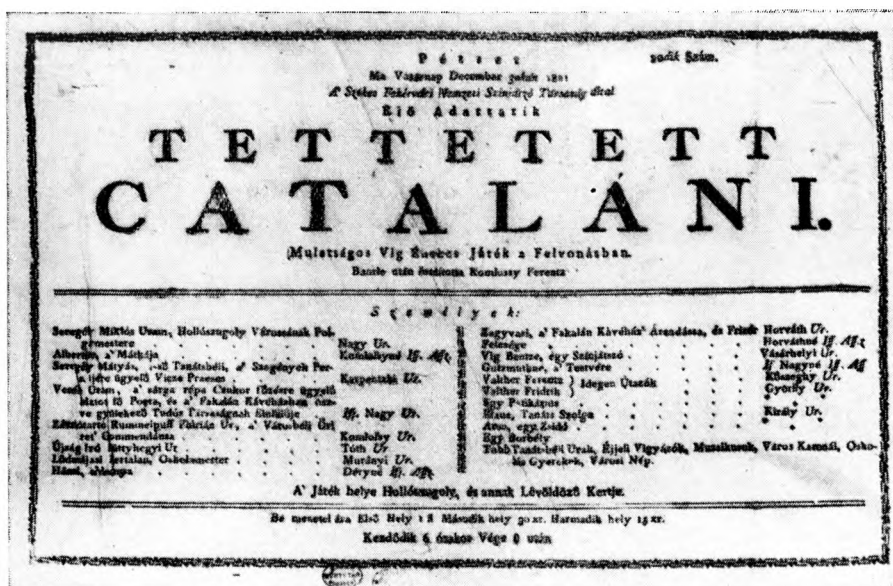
Pesten 20dik Szám.

Ma Vasárnap December 30dikán 1821

A' Székes Fehérvári Nemzeti Szinjátszó Társaság által

Elő Adattatik

TETTETETT

CATALÁNI.

Mulatságos Víg Énekes Játék 2 Felvonásban.

Bauele után fordította Komlossy Ferentz

Személyek:

| | |
|---|---|
| Seregély Miklós Uram, Hollószugoly Városának Polgármestere | Nagy Ur. |
| Albertina, a' Mátkája | Komlóssyné Ifj. Asz. |
| Seregély Mátyás, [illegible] Tanátsbéli, a' Szegényeh Perjeinek ügyelő Vezér Prézes | Kacsándi Ur. |
| Vendi Ottó, a' város végén Ónakor Ifjadero ügyelő Mester ifj Posta, és a' Fakaián Kávéházban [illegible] gyűlekező Tudós Társaságnak Elölülője | Ifj. Nagy Ur. |
| Edelbarta Rummelpuff Fökrie Ur, a' Városbéli Őrsereg' Commendánsa | Komlóssy Ur. |
| Ügyég Irő Istiyhegyi Ur | Tóth Ur. |
| Lődaszai Istenim, Oskolamester | Murányi Ur. |
| Hanni, szobalány | Déryné Ifj. Asz. |
| Zagyvaci, a' Fakaián Kávéház' Árendássa, és Fríntz Felesége | Horváth Ur. |
| | Horváthné Ifj. Asz. |
| Víg Bentze, egy Szinjátszó | Vásárhelyi Ur. |
| Gutmuthne, a' Testvére | Ifj Nagyné Ifj. Asz. |
| Vakher Ferentz } Idegen Utazók | Kilényi Ur. |
| Velten Fridrik } | Györy Ur. |
| Egy Postajános | |
| Maus, Tanáts Szolga | Király Ur. |
| Áron, egy Zsidó | |
| Egy Borbély | |

Több Tanátsbéli Urak, Éjjeli Vigyázók, Muzsikusok, Város Kamasi, Oskola Gyerekek, Városi Nép.

A' Játék helye Hollószugoly, és annak Lövöldöző Kertje.

Be menetel ára Első Hely 1 f. Második hely 30 xr. Harmadik hely 15 xr.

Kezdődik 6 órakor Vége 8 után